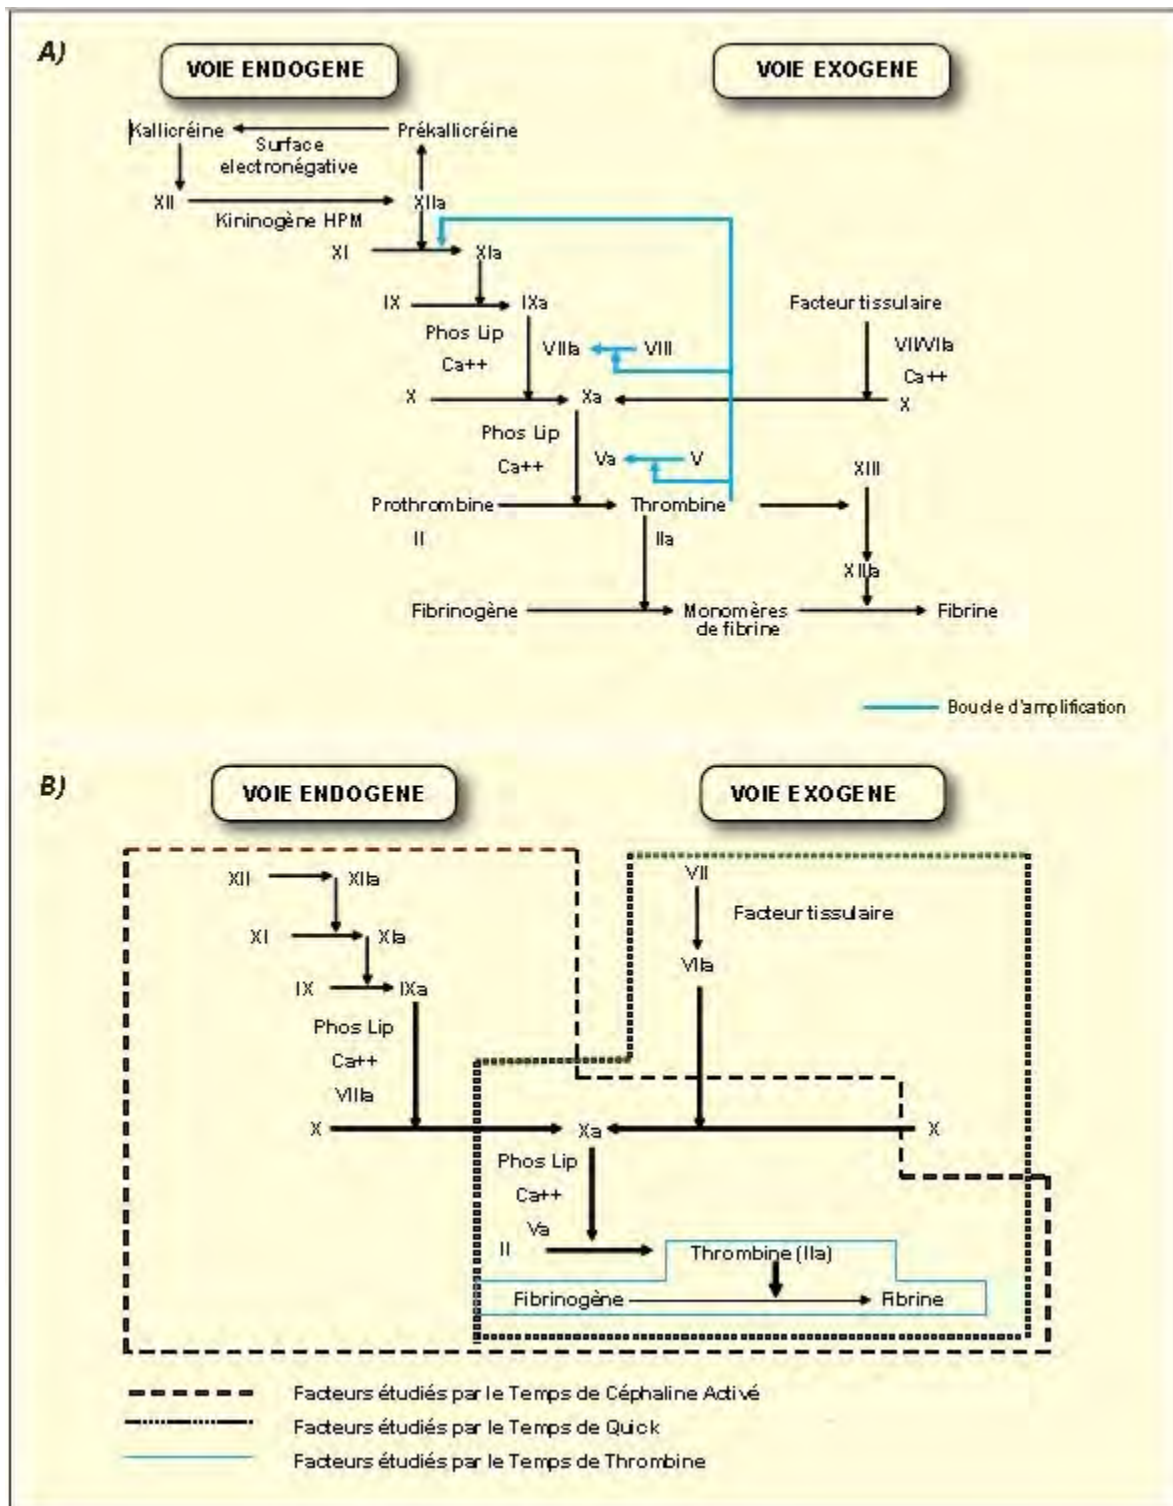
A)

VOIE ENDOGENE

VOIE EXOGENE

Kallicréine

Surface electronégative

Prékallicréine

XII

Kininogène HPM

XIIa

XI

XIa

IX

IXa

Phos Lip

Ca++

VIIIa

VIII

Facteur tissulaire

VII/VIIa

Ca++

X

Xa

X

Phos Lip

Ca++

Va

V

XIII

Prothrombine

II

Thrombine

IIa

XIIIa

Fibrinogène

Monomères de fibrine

Fibrine

Boucle d'amplification

B)

VOIE ENDOGENE

VOIE EXOGENE

XII

XIIa

XI

XIa

IX

IXa

Phos Lip

Ca++

VIIIa

VII

Facteur tissulaire

VIIa

X

Xa

X

Phos Lip

Ca++

Va

II

Thrombine (IIa)

Fibrinogène

Fibrine

Facteurs étudiés par le Temps de Céphaline Activé

Facteurs étudiés par le Temps de Quick

Facteurs étudiés par le Temps de Thrombine